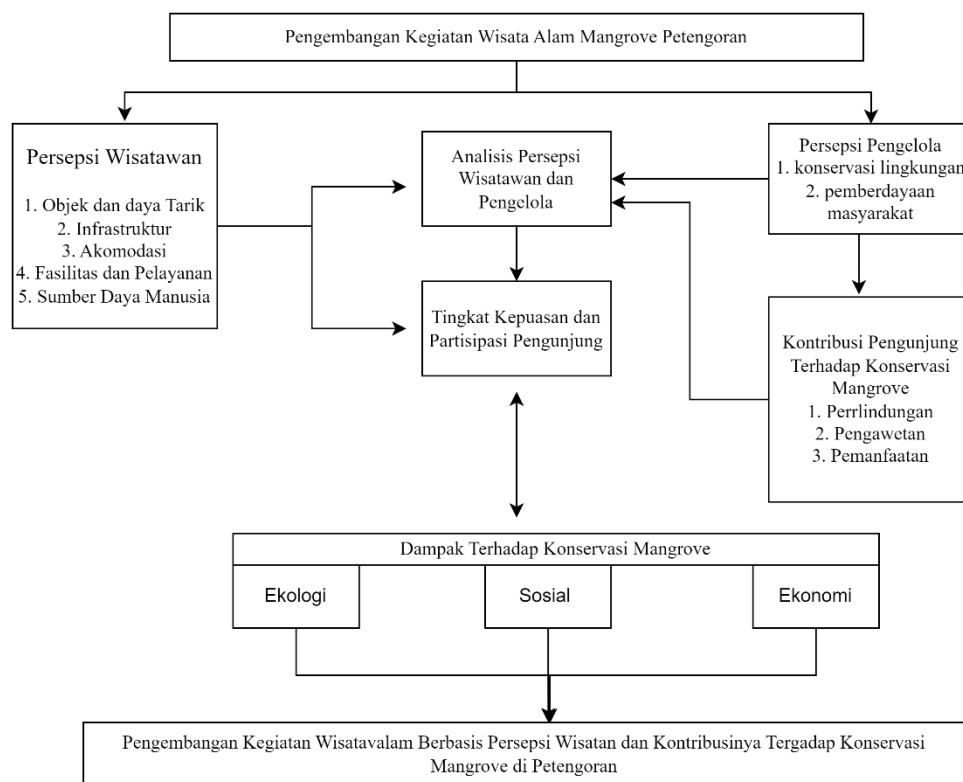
Pengembangan Kegiatan Wisata Alam Mangrove Petengoran

Persepsi Wisatawan

1. Objek dan daya Tarik
2. Infrastruktur
3. Akomodasi
4. Fasilitas dan Pelayanan
5. Sumber Daya Manusia

Analisis Persepsi Wisatawan dan Pengelola

Tingkat Kepuasan dan Partisipasi Pengunjung

Persepsi Pengelola
1. konservasi lingkungan
2. pemberdayaan masyarakat

Kontribusi Pengunjung Terhadap Konservasi Mangrove
1. Perrlindungan
2. Pengawetan
3. Pemanfaatan

Dampak Terhadap Konservasi Mangrove

Ekologi

Sosial

Ekonomi

Pengembangan Kegiatan Wisatavalam Berbasis Persepsi Wisatan dan Kontribusinya Tergadap Konservasi Mangrove di Petengoran